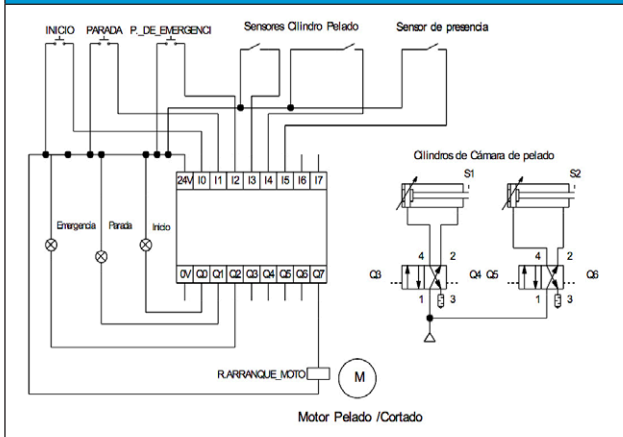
INICIO PARADA P._DE_EMERGENCI

Sensores Cilindro Pelado

Sensor de presencia

24V I0 I1 I2 I3 I4 I5 I6 I7

0V Q0 Q1 Q2 Q3 Q4 Q5 Q6 Q7

Emergencia

Parada

Inicio

Cilindros de Cámara de pelado

S1

S2

4 2

Q3

1 3

Q4 Q5

4 2

Q6

1 3

R.ARRANQUE_MOTO

M

Motor Pelado /Cortado